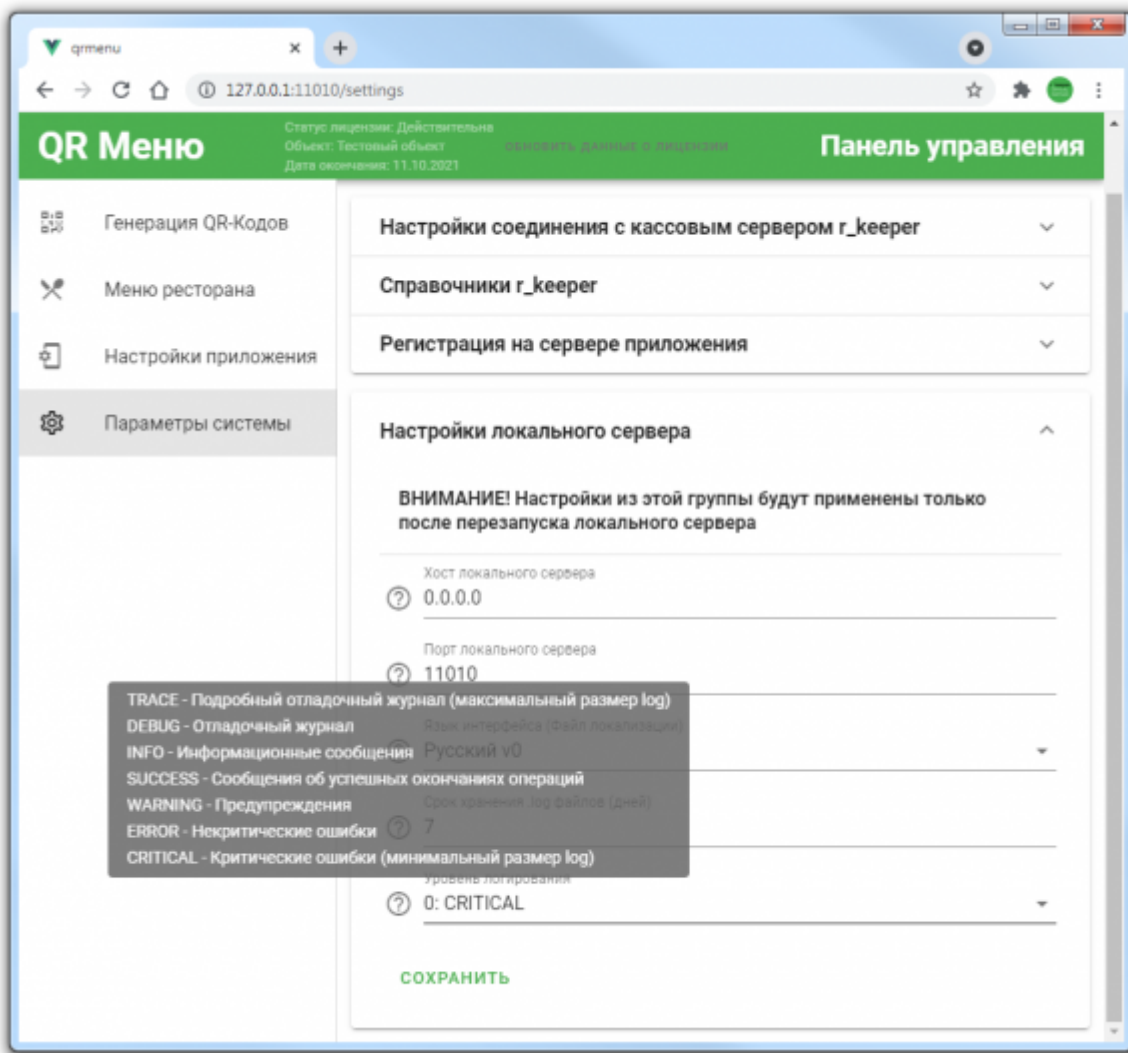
qrmenu ×

127.0.0.1:11010/settings

QR Меню

Статус лицензии: Действительна
Объект: Тестовый объект
Дата окончания: 11.10.2021

ОБНОВИТЬ ДАННЫЕ О ЛИЦЕНЗИИ

Панель управления

Генерация QR-Кодов

Меню ресторана

Настройки приложения

Параметры системы

Настройки соединения с кассовым сервером r_keeper

Справочники r_keeper

Регистрация на сервере приложения

Настройки локального сервера

ВНИМАНИЕ! Настройки из этой группы будут применены только после перезапуска локального сервера

Хост локального сервера
0.0.0.0

Порт локального сервера
11010

Язык интерфейса (Файл локализации)
Русский v0

Срок хранения .log файлов (дней)
7

Уровень логирования
0: CRITICAL

TRACE - Подробный отладочный журнал (максимальный размер log)
DEBUG - Отладочный журнал
INFO - Информационные сообщения
SUCCESS - Сообщения об успешных окончаниях операций
WARNING - Предупреждения
ERROR - Некритические ошибки
CRITICAL - Критические ошибки (минимальный размер log)

СОХРАНИТЬ